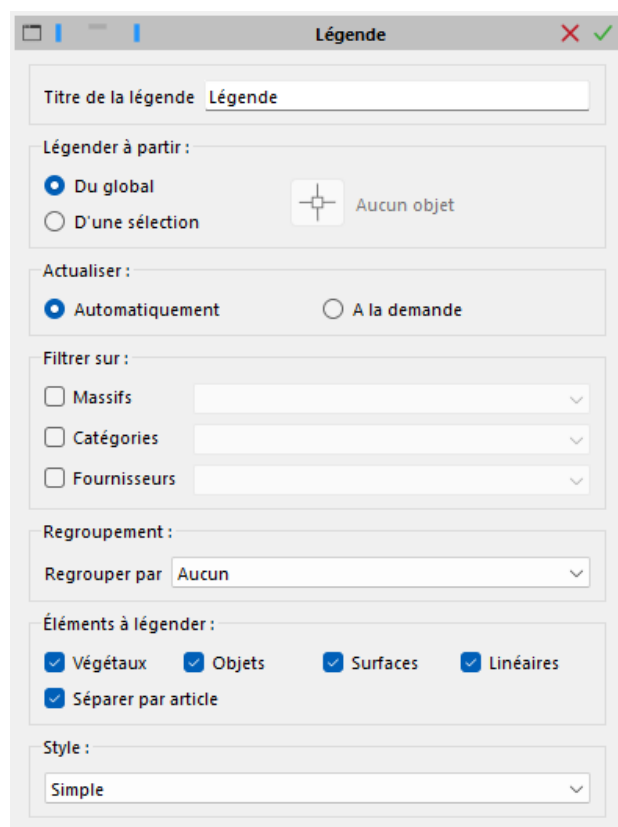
Légende

Titre de la légende Légende

Légender à partir :
Du global
D'une sélection
Aucun objet

Actualiser :
Automatiquement
A la demande

Filtrer sur :
Massifs
Catégories
Fournisseurs

Regroupement :
Regrouper par Aucun

Éléments à légender :
Végétaux
Objets
Surfaces
Linéaires
Séparer par article

Style :
Simple